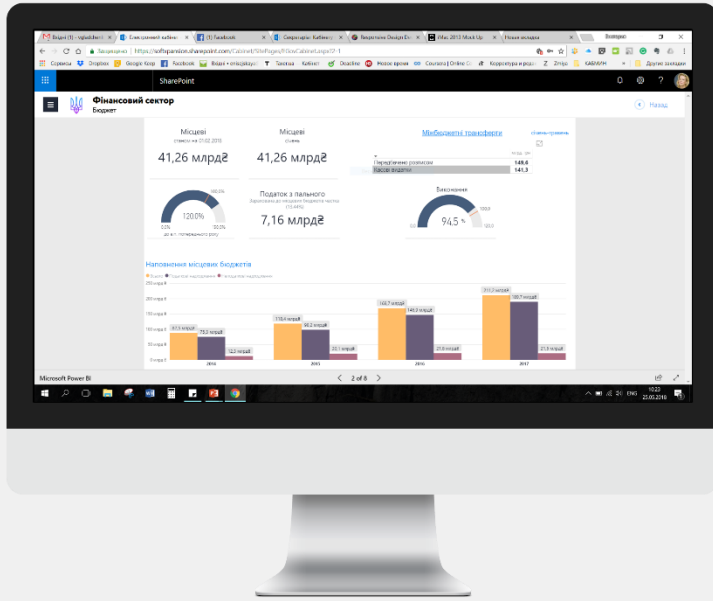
Вхідні (1) - vgladkikh@... | Електронний кабінет | (1) Facebook | Секретаріат: Кабінет | Безкоштовні Dashboard | iMac 2015 Mock Up | Нова вкладка

Захищений | https://softxpansion.sharepoint.com/Cabinet/SitePages/FSGovCabinet.aspx?f=1

Сервисы | Dropbox | Google Keep | Facebook | Вхідні - ... | Тамлана | Кабінет | Deadline | Новое время | Coursera | Online Co... | Корректура и редакт... | Zmijo | КАБМІН | Другие закладки

SharePoint

Фінансовий сектор
Бюджет

Назад

Місцеві
станом на 21.02.2018
41,26 млрд₴

Місцеві
сума
41,26 млрд₴

Міжбюджетні трансферти

120.0%

Податок з пального
Зараховано до місцевих бюджетів частка (13,44%)
7,16 млрд₴

Передбачено розписом 149,6
Касові видатки 141,3

Виконання
94.5

Наповнення місцевих бюджетів

250 млрд ₴
200 млрд ₴
150 млрд ₴
100 млрд ₴
50 млрд ₴
0 млрд ₴

81.5 млрд
75.3 млрд
12.2 млрд
118.4 млрд
90.2 млрд
23.1 млрд
165.7 млрд
146.3 млрд
21.6 млрд
211.3 млрд
190.7 млрд
21.9 млрд

2014
2015
2016
2017

Microsoft Power BI

2 of 8

ENG
10:22
23.02.2018